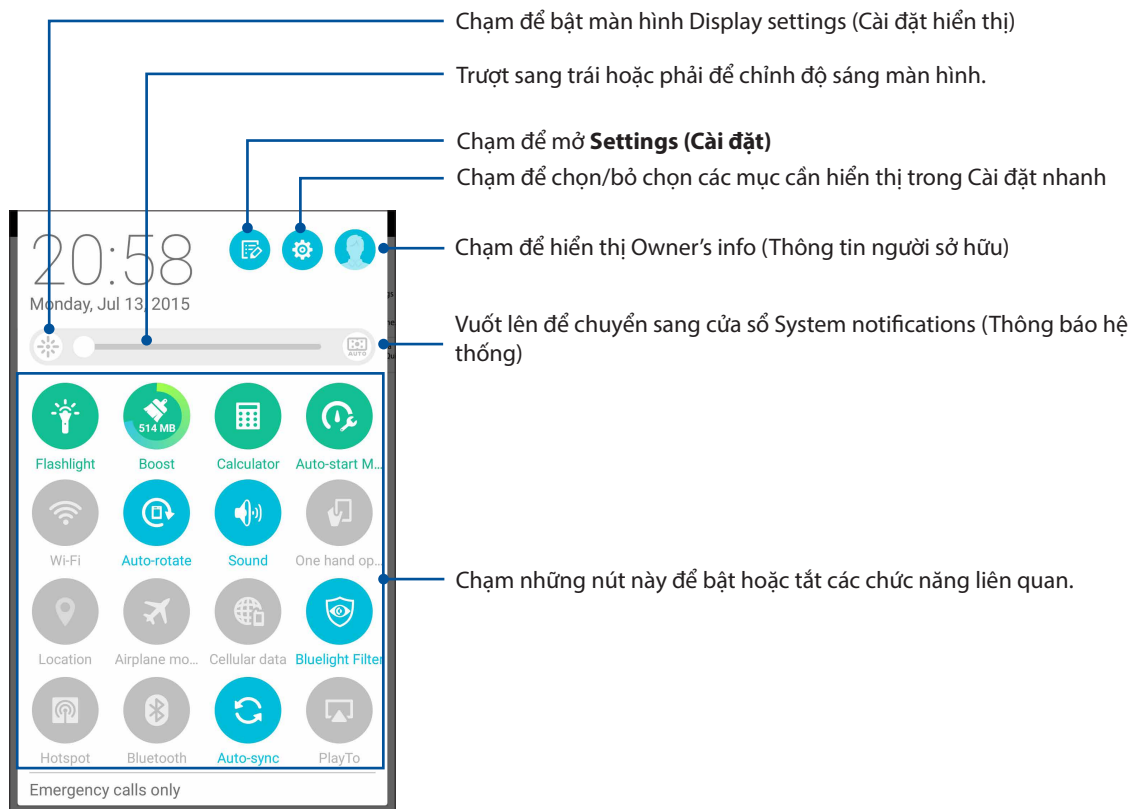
Chạm để bật màn hình Display settings (Cài đặt hiển thị)

Trượt sang trái hoặc phải để chỉnh độ sáng màn hình.

Chạm để mở **Settings (Cài đặt)**

Chạm để chọn/bỏ chọn các mục cần hiển thị trong Cài đặt nhanh

20:58

Monday, Jul 13, 2015

Chạm để hiển thị Owner's info (Thông tin người sở hữu)

Vuốt lên để chuyển sang cửa sổ System notifications (Thông báo hệ thống)

AUTO

514 MB

Flashlight

Boost

Calculator

Auto-start M...

Wi-Fi

Auto-rotate

Sound

One hand op...

Location

Airplane mo...

Cellular data

Bluelight Filter

Hotspot

Bluetooth

Auto-sync

PlayTo

Chạm những nút này để bật hoặc tắt các chức năng liên quan.

Emergency calls only